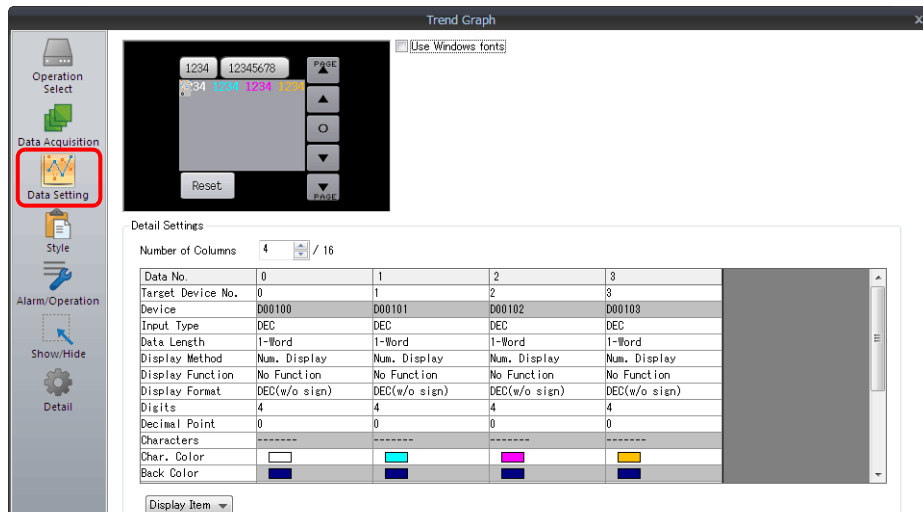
Trend Graph

Operation Select
Data Acquisition
Data Setting
Style
Alarm/Operation
Show/Hide
Detail

1234 12345678
PAGE
1234 1234 1234 1234
O
Reset
PAGE

Use Windows fonts

Detail Settings

Number of Columns 4 / 16

| Data No. | 0 | 1 | 2 | 3 |
|---|---|---|---|---|
| Target Device No. | 0 | 1 | 2 | 3 |
| Device | D00100 | D00101 | D00102 | D00103 |
| Input Type | DEC | DEC | DEC | DEC |
| Data Length | 1-Word | 1-Word | 1-Word | 1-Word |
| Display Method | Num. Display | Num. Display | Num. Display | Num. Display |
| Display Function | No Function | No Function | No Function | No Function |
| Display Format | DEC(w/o sign) | DEC(w/o sign) | DEC(w/o sign) | DEC(w/o sign) |
| Digits | 4 | 4 | 4 | 4 |
| Decimal Point | 0 | 0 | 0 | 0 |
| Characters | ------- | ------- | ------- | ------- |
| Char. Color | | | | |
| Back Color | | | | |

Display Item